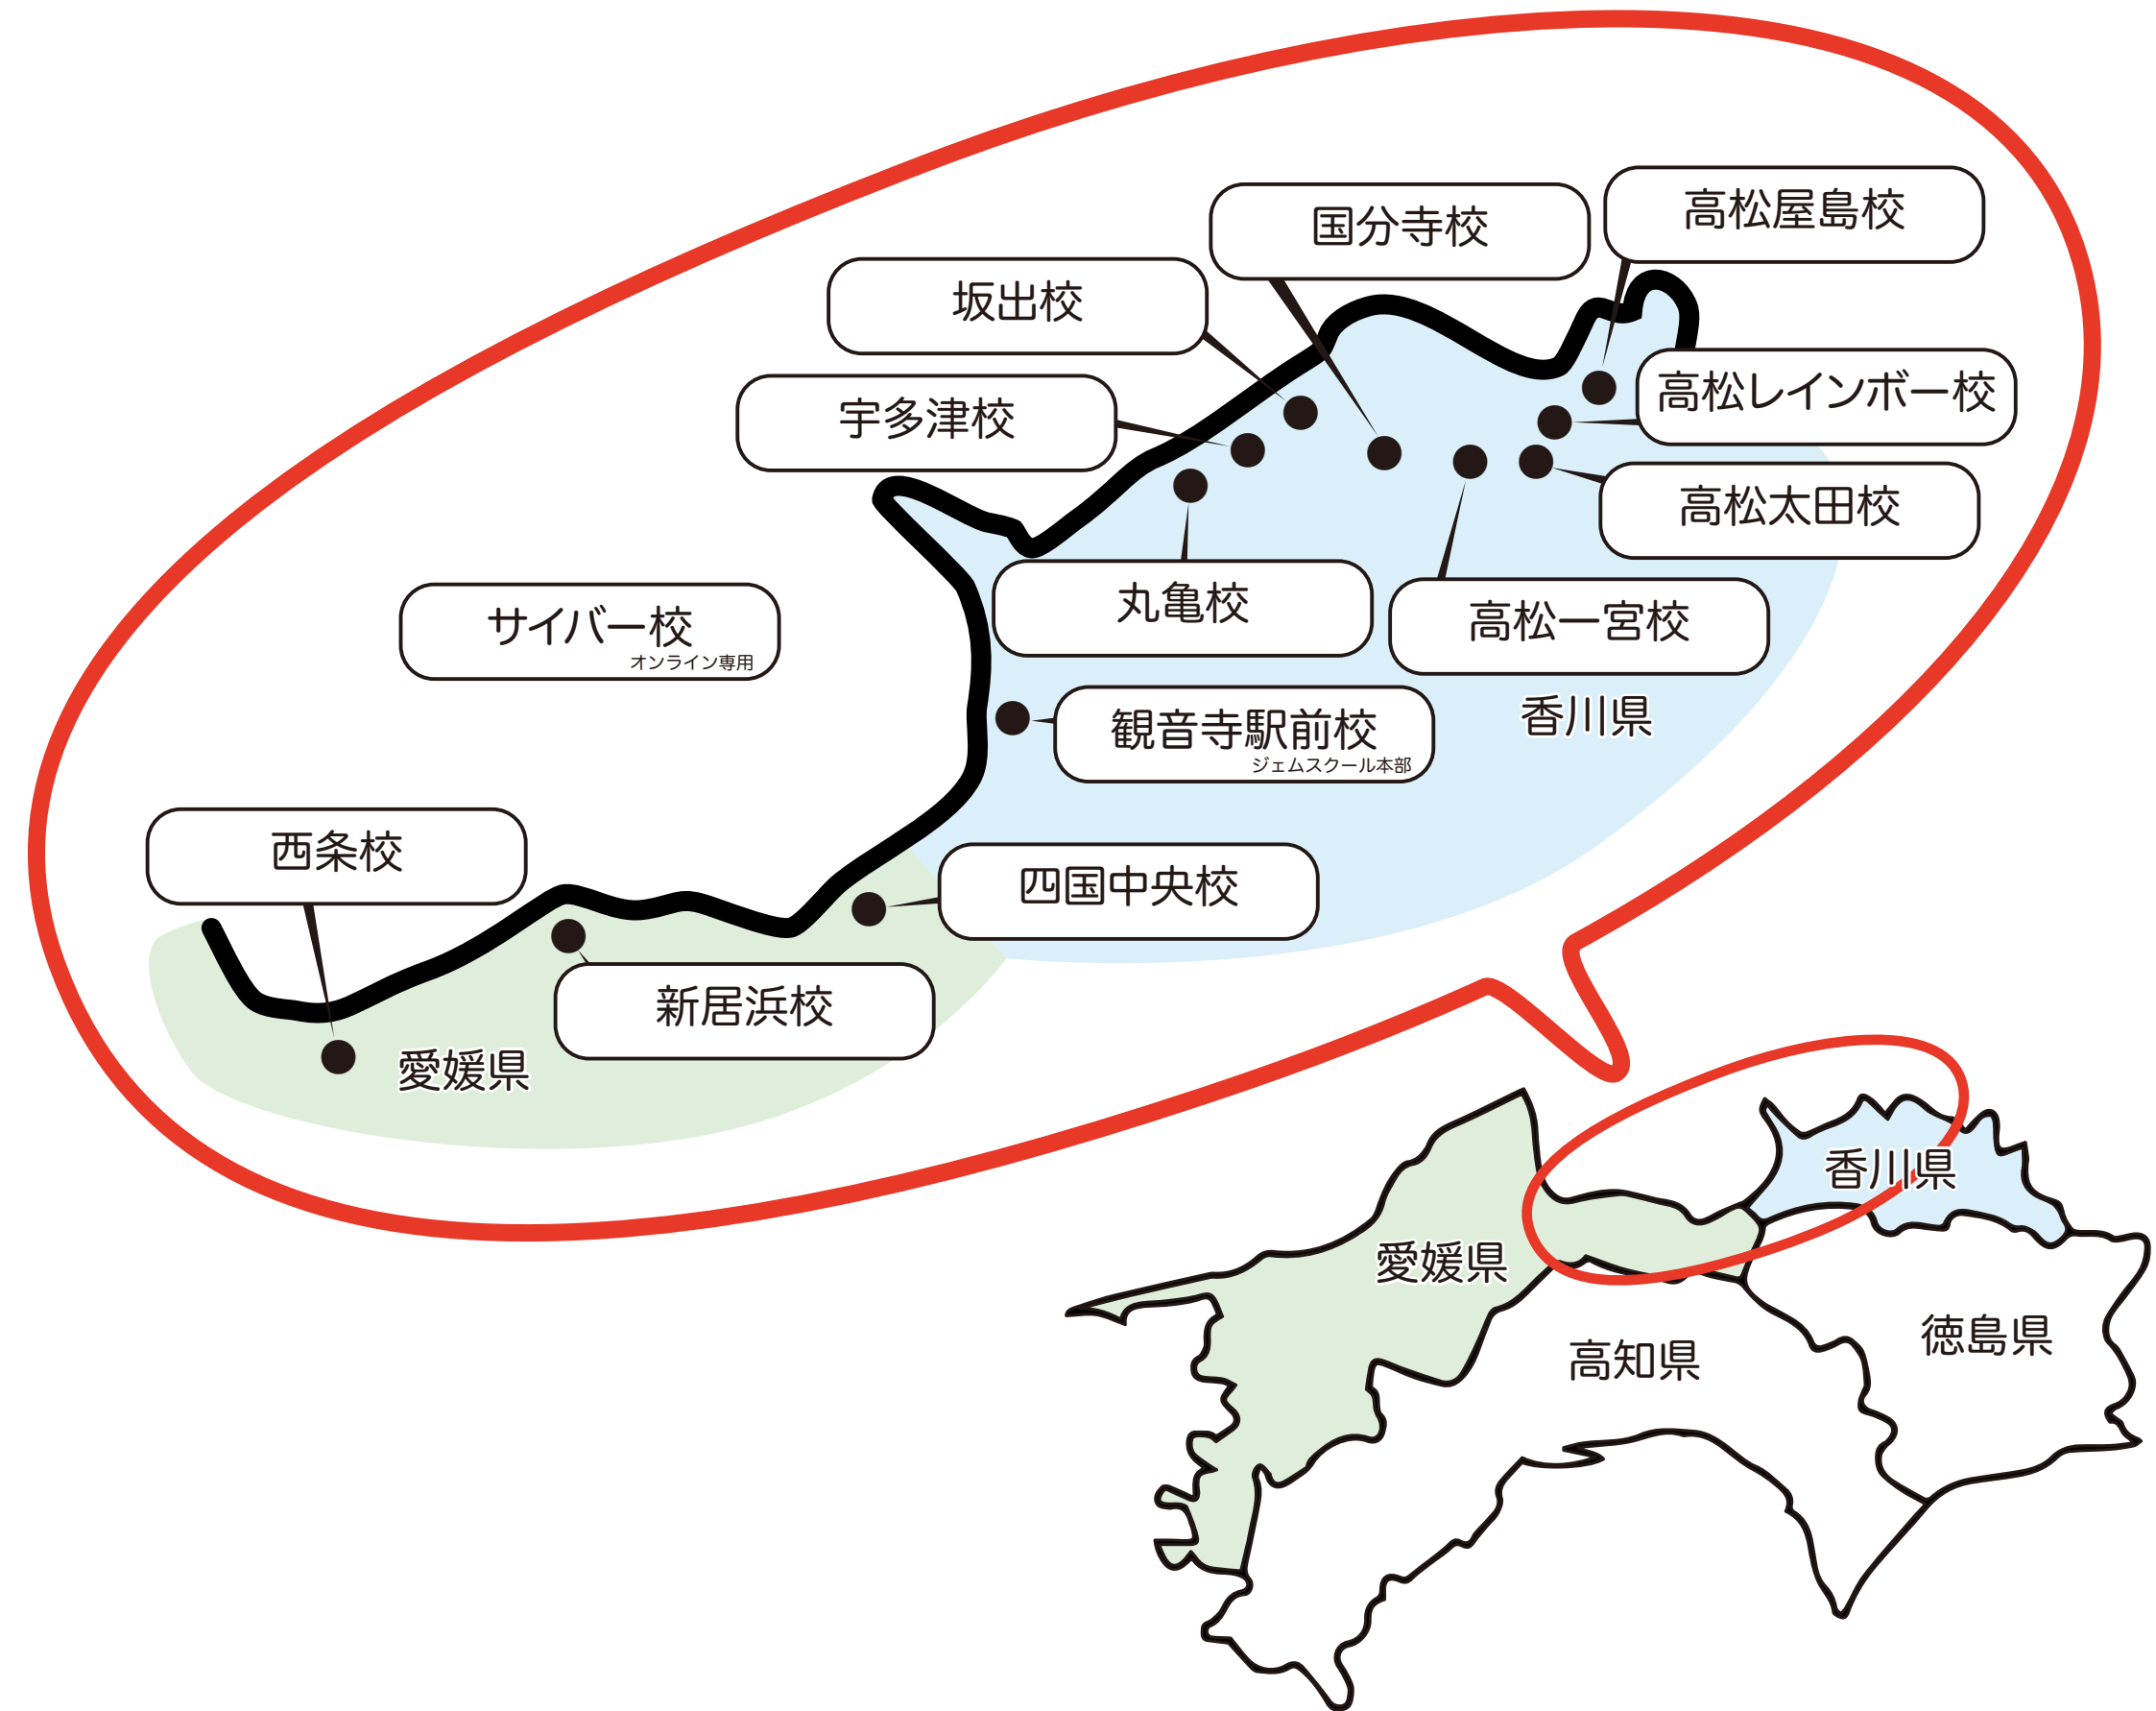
国分寺校

高松屋島校

坂出校

宇多津校

高松レインボー校

高松太田校

丸亀校

高松一宮校

サイバー校
オンライン専用

観音寺駅前校
ジェムスクール本部

香川県

西条校

四国中央校

新居浜校

愛媛県

香川県

愛媛県

高知県

徳島県